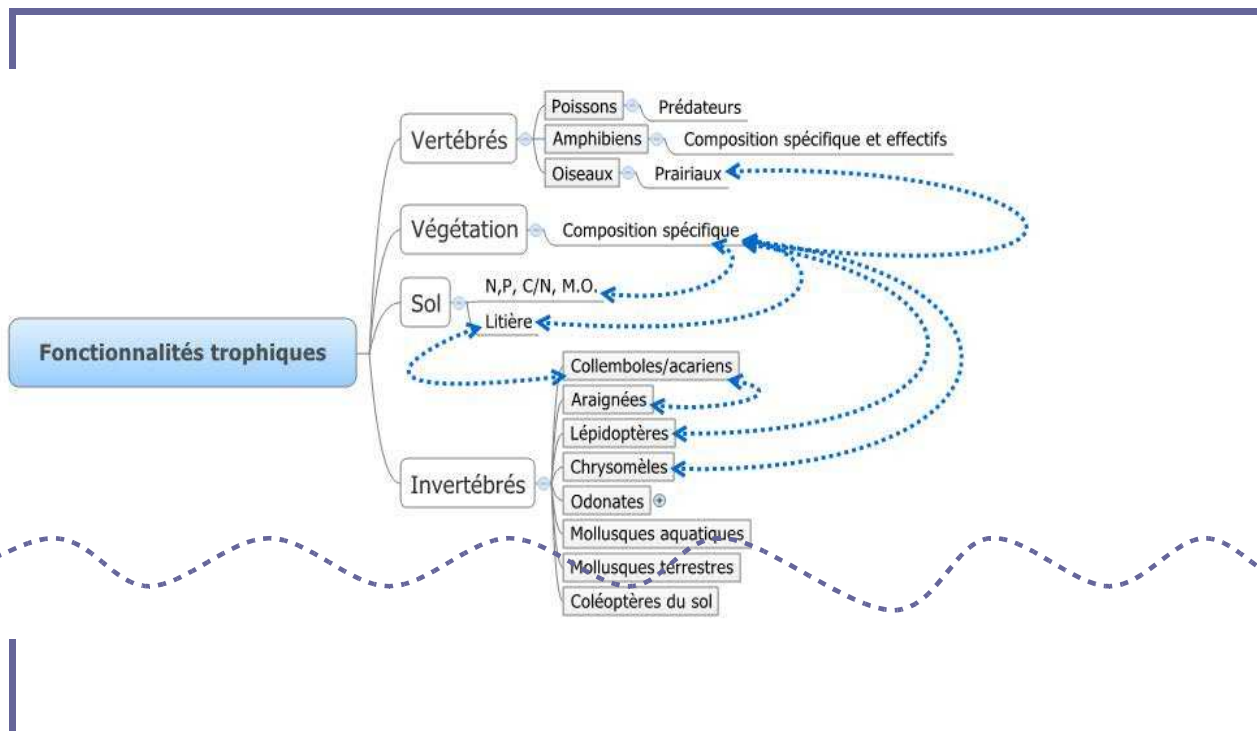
Fonctionnalités trophiques

Vertébrés
Poissons
Prédateurs
Amphibiens
Composition spécifique et effectifs
Oiseaux
Prairiaux

Végétation
Composition spécifique

Sol
N,P, C/N, M.O.
Litière

Invertébrés
Collemboles/acariens
Araignées
Lépidoptères
Chrysomèles
Odonates
Mollusques aquatiques
Mollusques terrestres
Coléoptères du sol